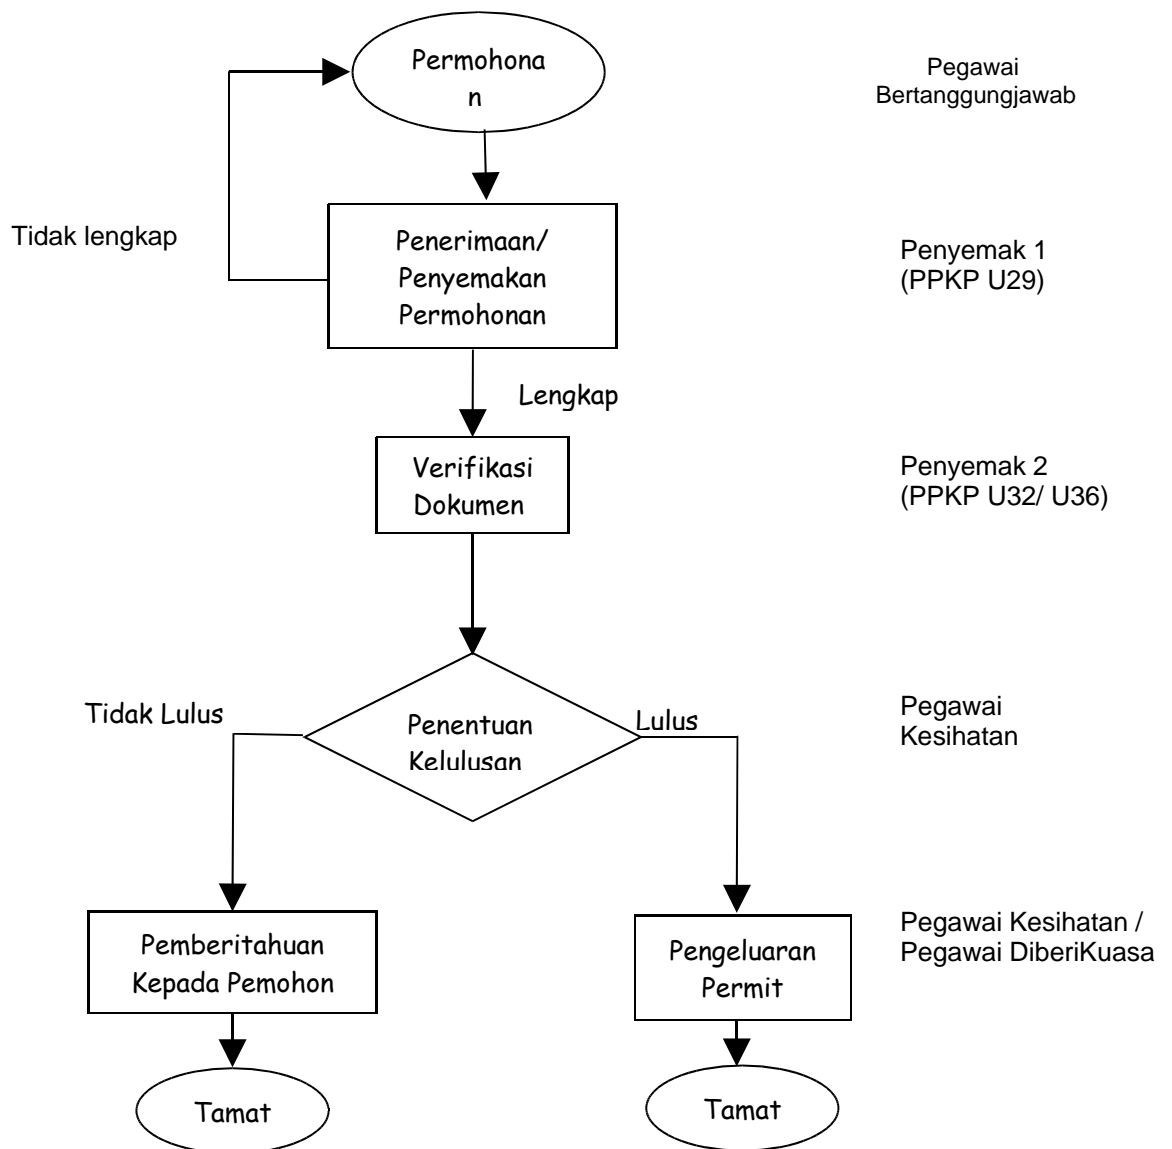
Permohona n

Pegawai Bertanggungjawab

Tidak lengkap

Penerimaan/ Penyemakan Permohonan

Penyemak 1 (PPKP U29)

Lengkap

Verifikasi Dokumen

Penyemak 2 (PPKP U32/ U36)

Tidak Lulus

Penentuan Kelulusan

Lulus

Pegawai Kesihatan

Pemberitahuan Kepada Pemohon

Pengeluaran Permit

Pegawai Kesihatan / Pegawai DiberiKuasa

Tamat

Tamat